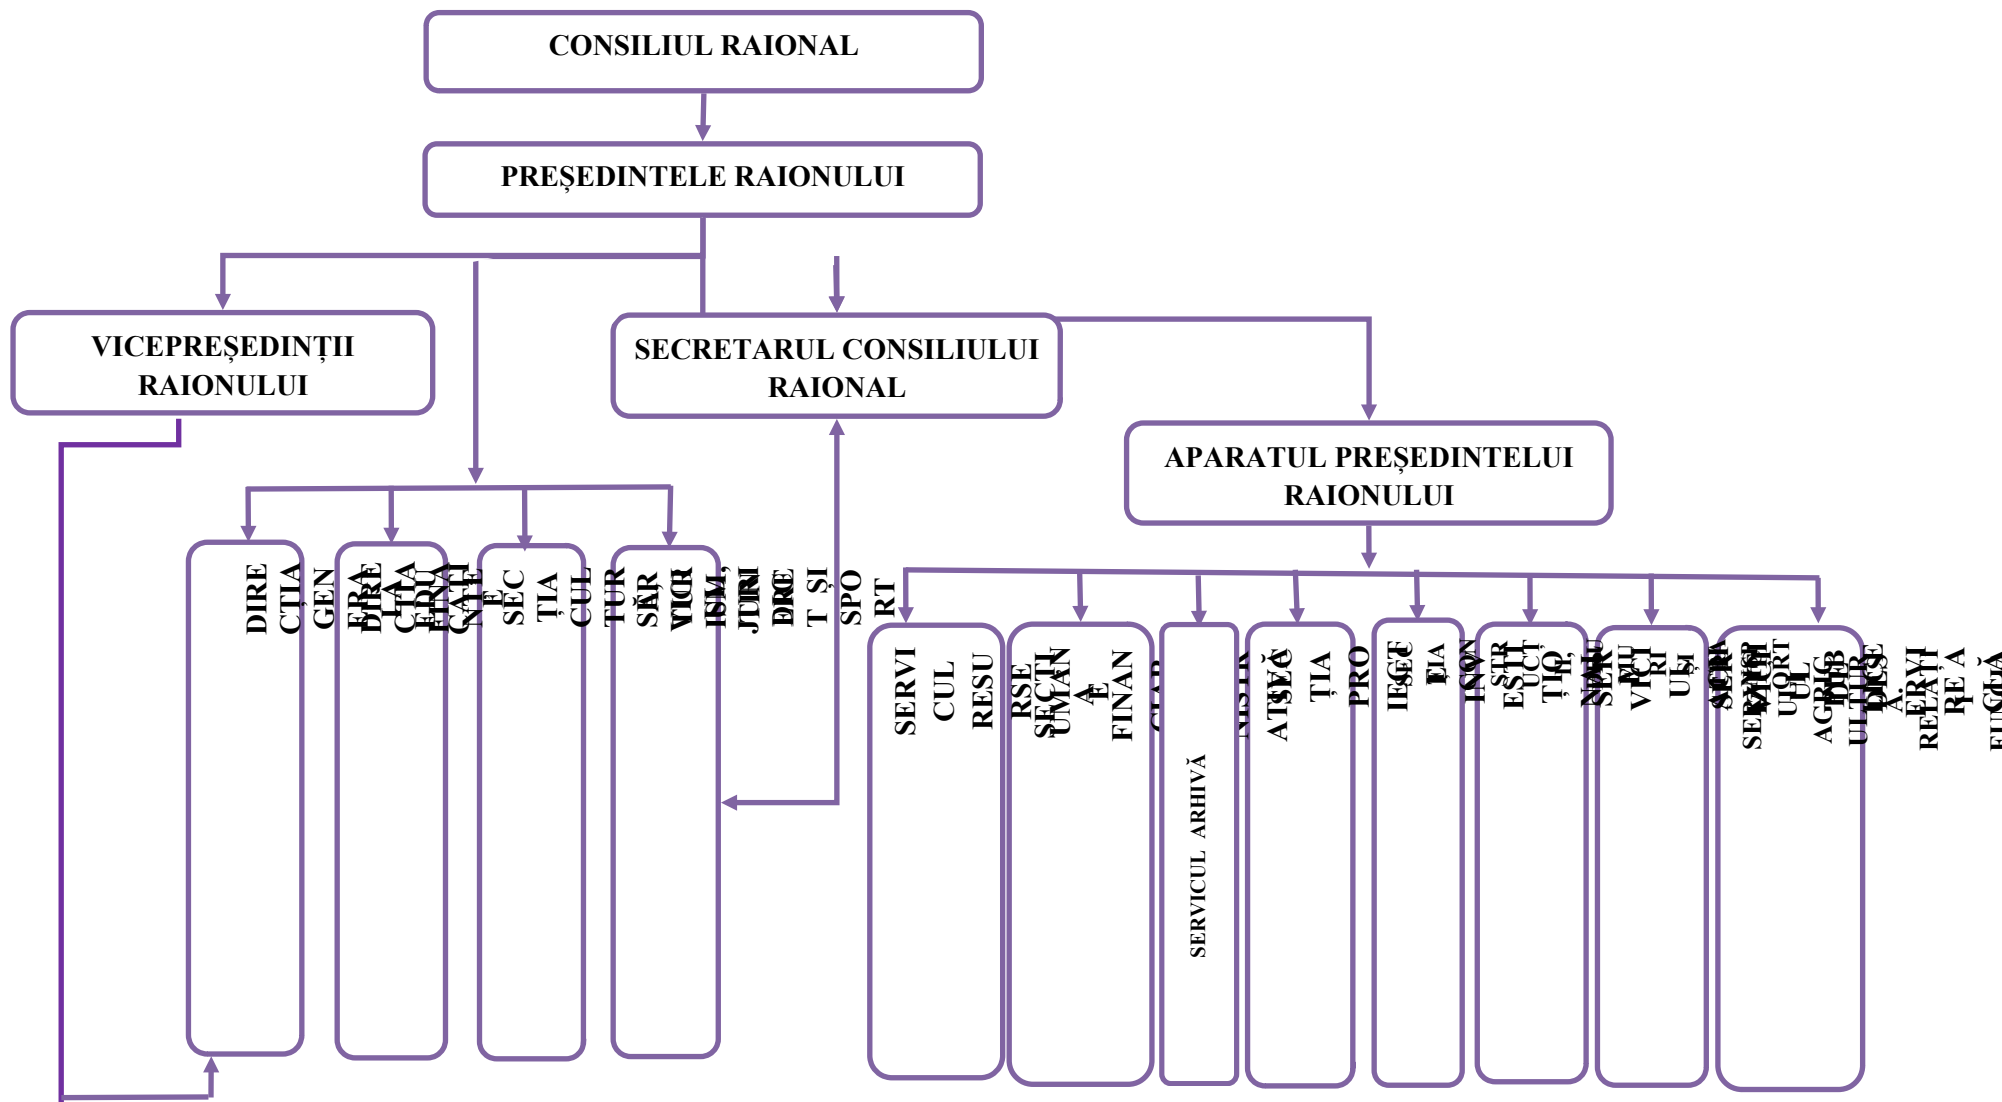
CONSILIUL RAIONAL

PREȘEDINTELE RAIONULUI

VICEPREȘEDINȚII RAIONULUI

SECRETARUL CONSILIULUI RAIONAL

APARATUL PREȘEDINTELUI RAIONULUI

DIRE CȚIA GEN ERA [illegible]

SEC ȚIA CUL TUR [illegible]

SERVICUL RESU RSE UMAN E

SECȚIA FINAN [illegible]

SERVICUL ARHIVĂ

SECȚIA PRO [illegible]

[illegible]

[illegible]

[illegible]

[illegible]